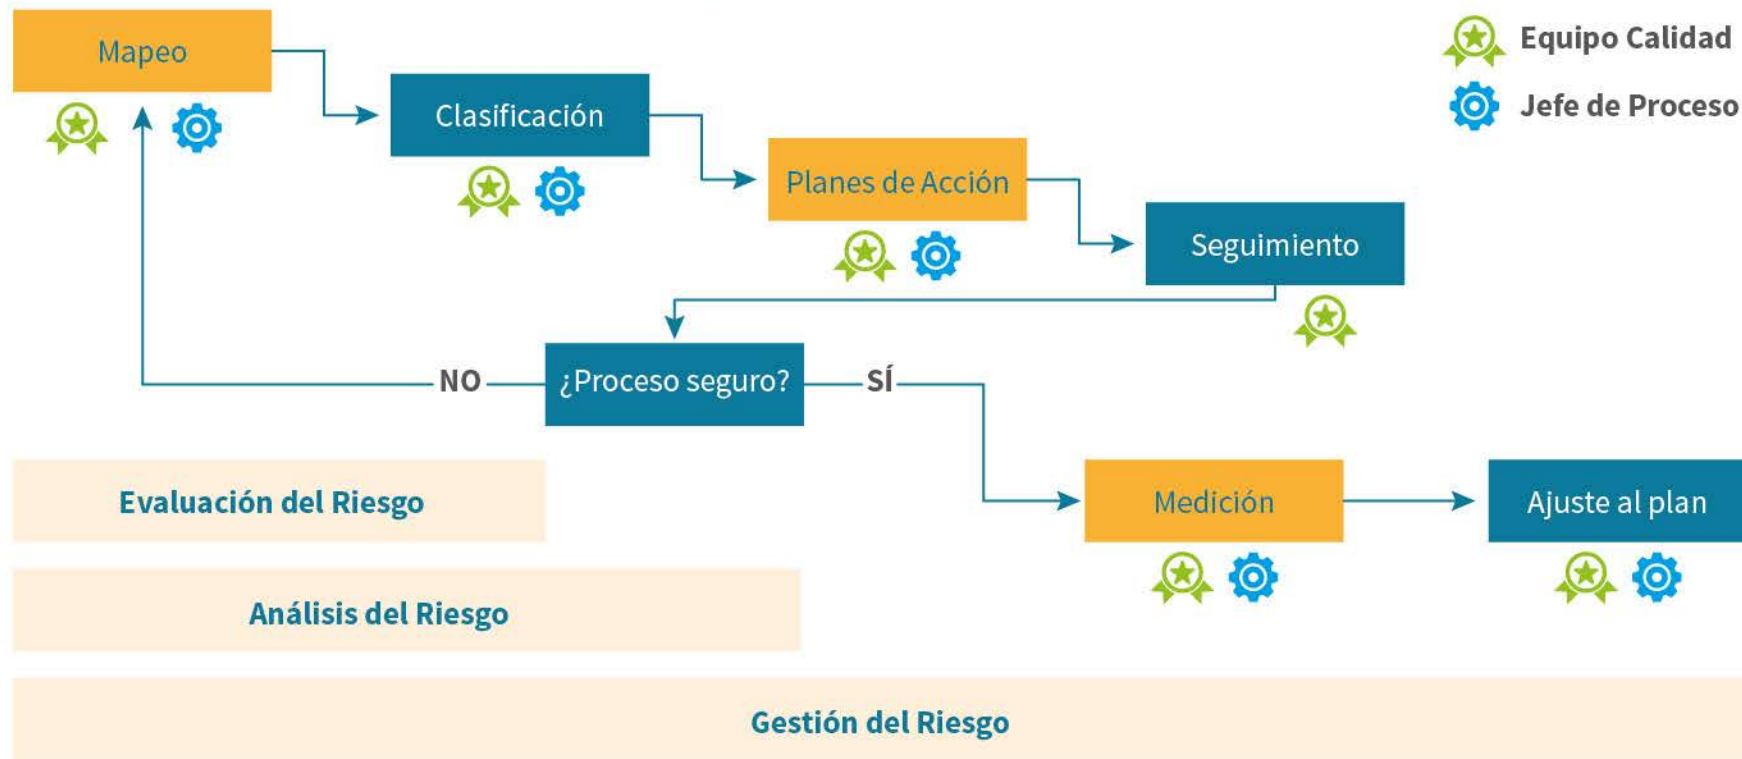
Mapeo

Clasificación

Planes de Acción

Seguimiento

Equipo Calidad

Jefe de Proceso

NO

¿Proceso seguro?

SÍ

Medición

Ajuste al plan

Evaluación del Riesgo

Análisis del Riesgo

Gestión del Riesgo